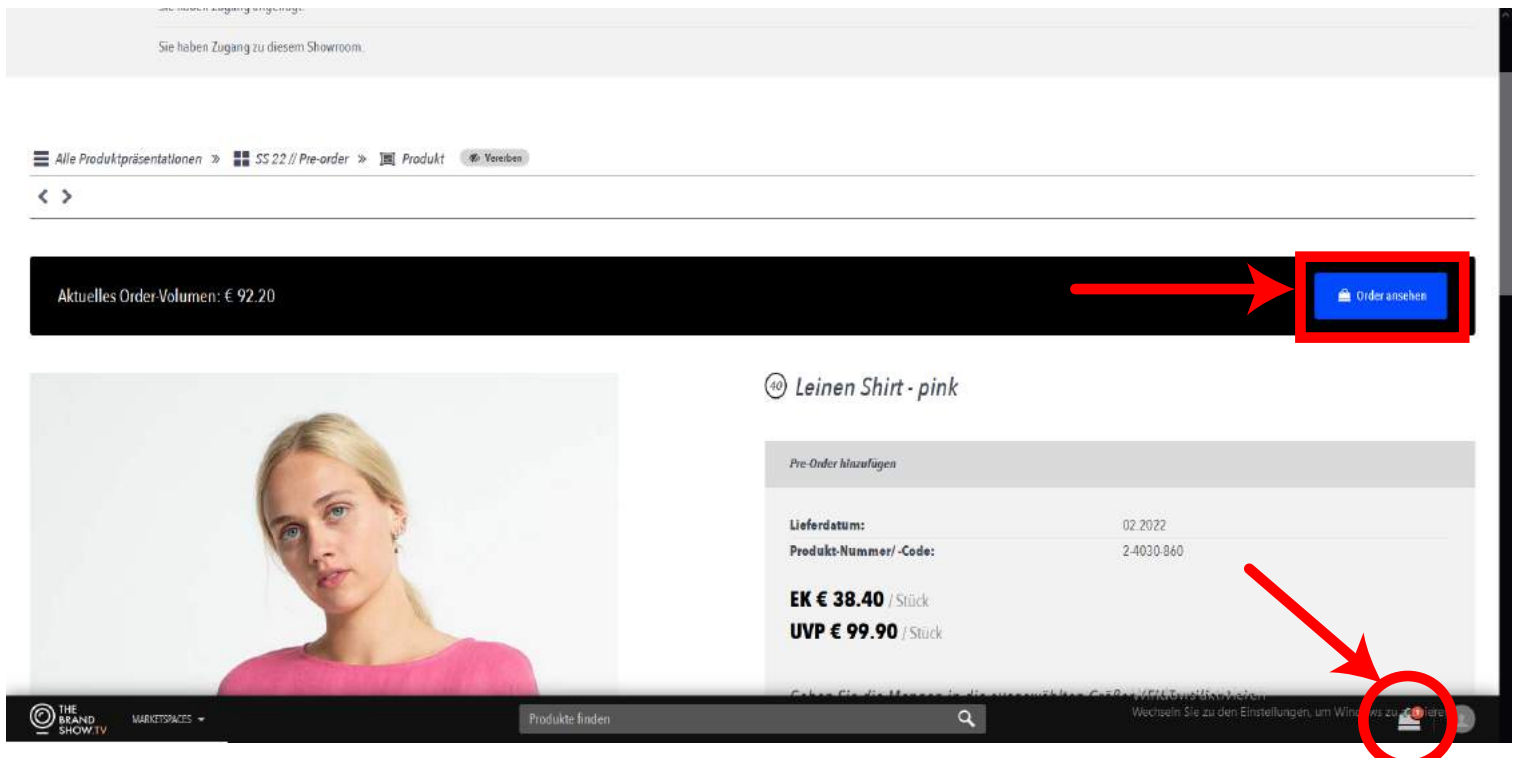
Sie haben Zugang angefragt.

Sie haben Zugang zu diesem Showroom.

Alle Produktpräsentationen » SS 22 // Pre-order » Produkt Vereinbaren

< >

Aktuelles Order-Volumen: € 92.20

Order ansehen

40 Leinen Shirt - pink

Pre-Order hinzufügen

Lieferdatum: 02.2022
Produkt-Nummer/ -Code: 2-4030-860

EK € 38.40 / Stück
UVP € 99.90 / Stück

Geben Sie die Mengen in die ausgewählten Größen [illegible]

THE BRAND SHOW.TV MARKETSPACES

Produkte finden

Wechseln Sie zu den Einstellungen, um Windows zu aktivieren.